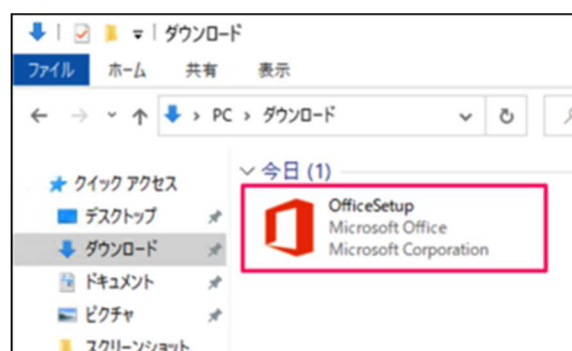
ダウンロード

ファイル ホーム 共有 表示

PC > ダウンロード

クイック アクセス
デスクトップ
ダウンロード
ドキュメント
ピクチャ
スクリーンショット

今日 (1)

OfficeSetup
Microsoft Office
Microsoft Corporation